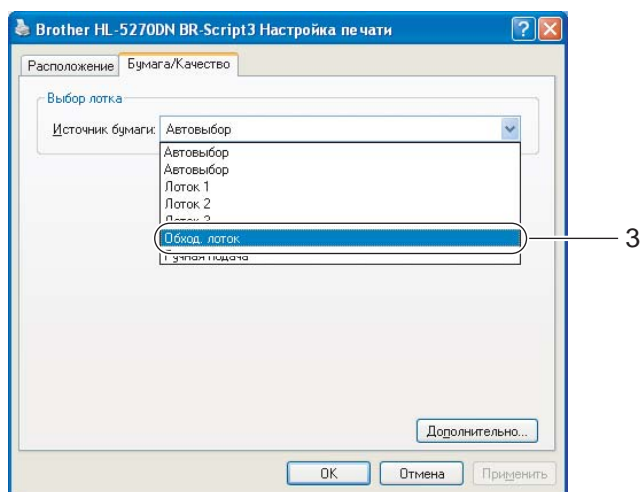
Brother HL-5270DN BR-Script3 Настройка печати

Расположение | Бумага/Качество

Выбор лотка

Источник бумаги: Автовыбор

Автовыбор
Автовыбор
Лоток 1
Лоток 2
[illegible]
Обход. лоток
Ручная подача

3

Дополнительно...

OK | Отмена | Применить